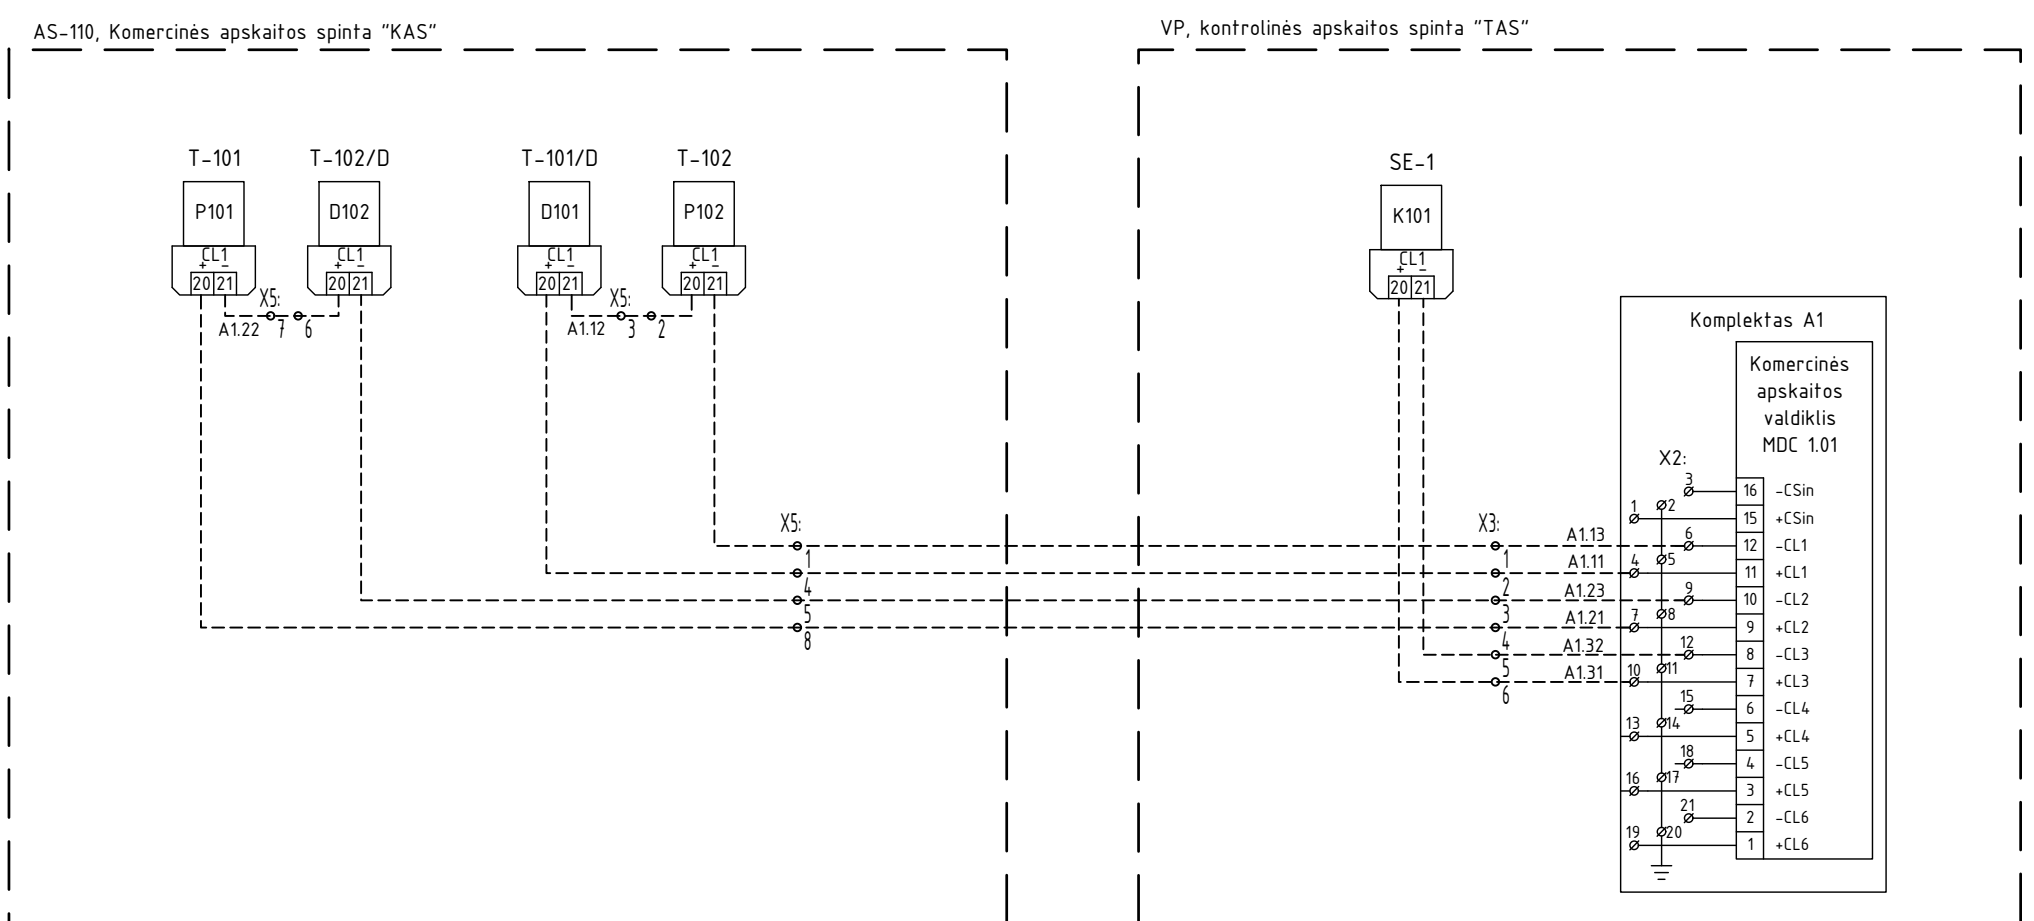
AS-110, Komercinės apskaitos spinta "KAS"

VP, kontrolinės apskaitos spinta "TAS"

T-101
P101
CL1
+ -
20 21

T-102/D
D102
CL1
+ -
20 21

X5:
A1.22 7 6

T-101/D
D101
CL1
+ -
20 21

T-102
P102
CL1
+ -
20 21

X5:
A1.12 3 2

SE-1
K101
CL1
+ -
20 21

Komplektas A1

Komercinės apskaitos valdiklis MDC 1.01

X2:

X5:
1
4
5
8

X3:
1
2
3
4
5
6

A1.13
A1.11
A1.23
A1.21
A1.32
A1.31

3
1 2
6
4 5
9
7 8
12
10 11
15
13 14
18
16 17
21
19 20

| 16 | -CSin |
|---|---|
| 15 | +CSin |
| 12 | -CL1 |
| 11 | +CL1 |
| 10 | -CL2 |
| 9 | +CL2 |
| 8 | -CL3 |
| 7 | +CL3 |
| 6 | -CL4 |
| 5 | +CL4 |
| 4 | -CL5 |
| 3 | +CL5 |
| 2 | -CL6 |
| 1 | +CL6 |